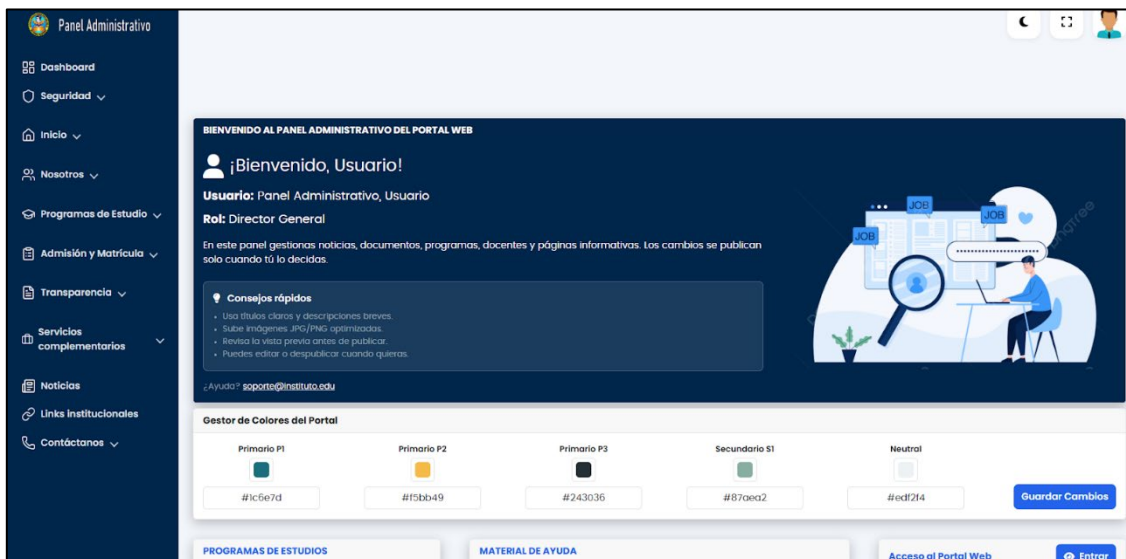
Panel Administrativo

Dashboard
Seguridad
Inicio
Nosotros
Programas de Estudio
Admisión y Matrícula
Transparencia
Servicios complementarios
Noticias
Links Institucionales
Contáctanos

BIENVENIDO AL PANEL ADMINISTRATIVO DEL PORTAL WEB

¡Bienvenido, Usuario!

Usuario: Panel Administrativo, Usuario

Rol: Director General

En este panel gestionas noticias, documentos, programas, docentes y páginas informativas. Los cambios se publican solo cuando tú lo decidas.

Consejos rápidos
• Usa títulos claros y descripciones breves.
• Sube imágenes JPG/PNG optimizadas.
• Revisa la vista previa antes de publicar.
• Puedes editar o despublicar cuando quieras.

¿Ayuda? soporte@instituto.edu

JOB JOB JOB

Gestor de Colores del Portal

| Primario P1 | Primario P2 | Primario P3 | Secundario S1 | Neutral |
|---|---|---|---|---|
| #1c6e7d | #f5bb49 | #243036 | #87aea2 | #edf2f4 |

Guardar Cambios

PROGRAMAS DE ESTUDIOS
MATERIAL DE AYUDA
Acceso al Portal Web
Entrar